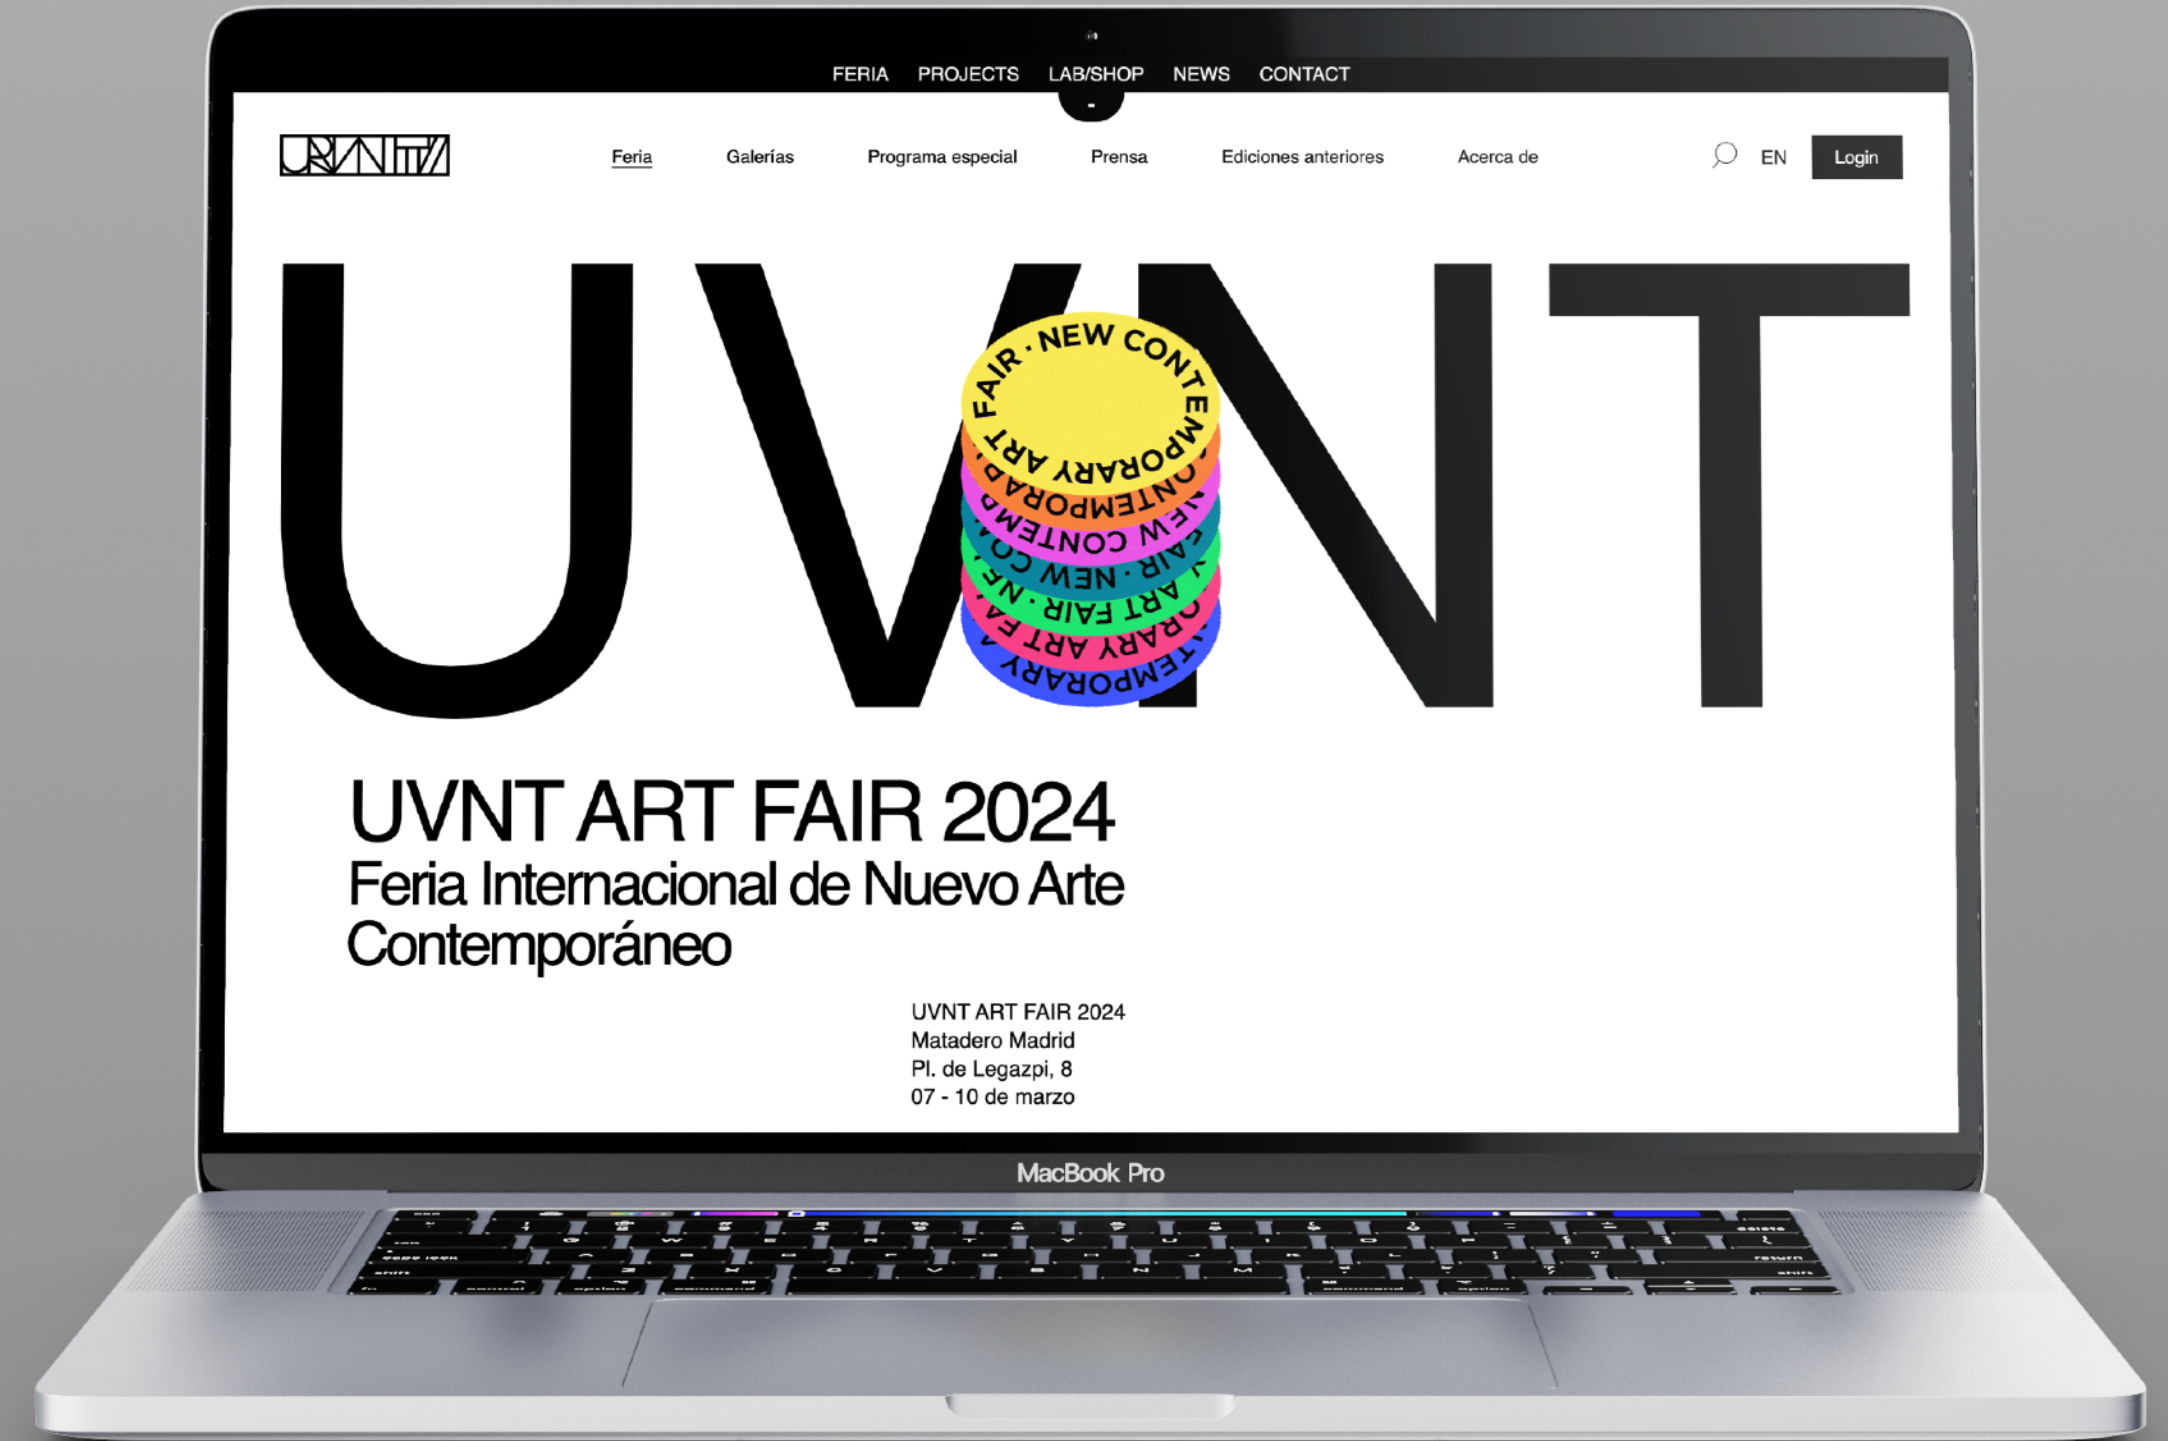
FERIA PROJECTS LAB/SHOP NEWS CONTACT

UVNT

Feria Galerías Programa especial Prensa Ediciones anteriores Acerca de EN Login

UVNT

FAIR · NEW CONTEMPORARY ART

UVNT ART FAIR 2024
Feria Internacional de Nuevo Arte Contemporáneo

UVNT ART FAIR 2024
Matadero Madrid
Pl. de Legazpi, 8
07 - 10 de marzo

MacBook Pro